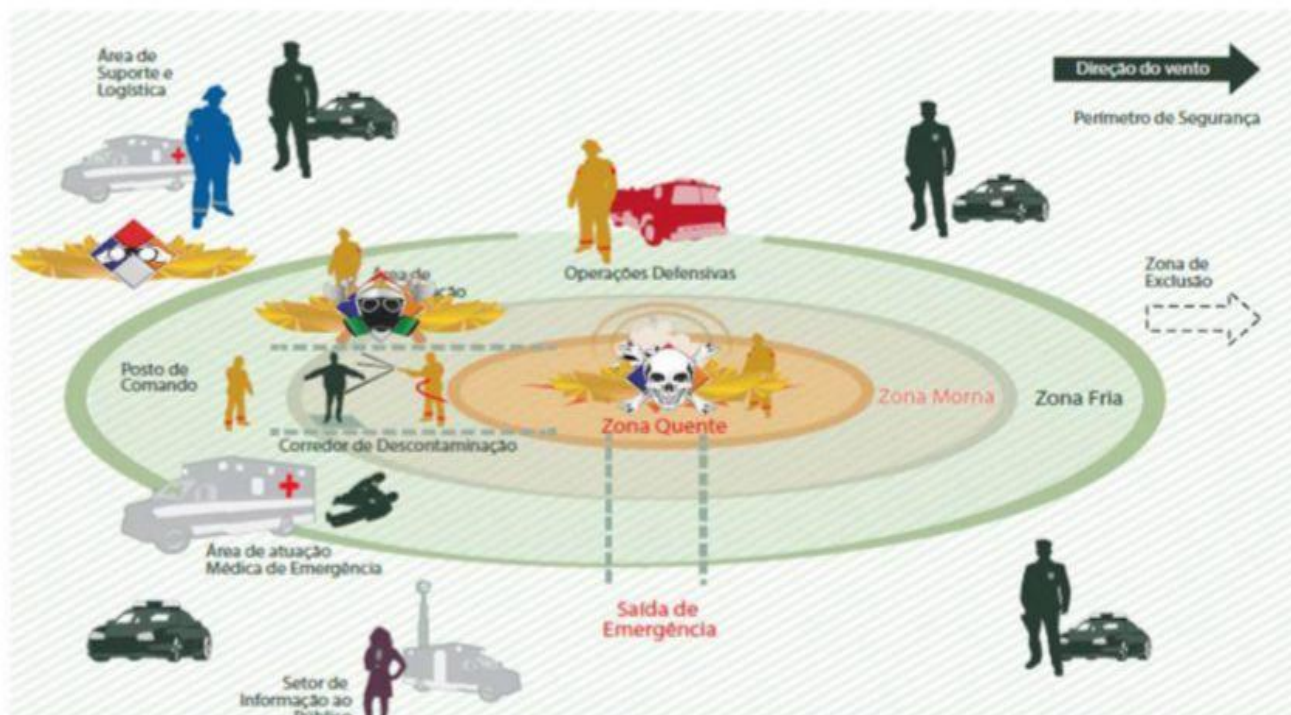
Área de Suporte e Logística

Direção do vento

Perímetro de Segurança

Área de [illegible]ação

Operações Defensivas

Zona de Exclusão

Posto de Comando

Zona Morna

Zona Fria

Zona Quente

Corredor de Descontaminação

Área de atuação Médica de Emergência

Saída de Emergência

Setor de Informação ao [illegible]